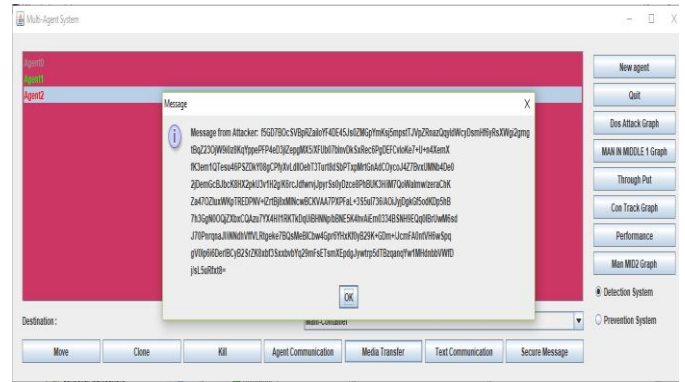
Multi-Agent System

Agent0
Agent1
Agent2

Message

Message from Attacker: f5GD7BOcSVBpRZailoYf4DE45Js0ZMGpYmKsj5mpstTJVpZRnazQqyldWcyDsmHRyRsXWgi2gmg tBgZ23OjW9i0z8KqYppePFP4eD3jlZeppMX5XFUbII7bhvOkSxRec6PgDEFCvIoKe7+U+n4XemX fK3em1QTesu46PSZDkYf8gCPfyXvLdlOehT3TurtIdSbPTxpMrtGnAdCOycoJ4Z7BvxUMNb4Del 2jDemGcBJbcK8HX2pkU3vf1H2gK6lrcJdfwnjJpyrSsIyDzce8PhBUK3HiM7QoWalmwizeraChK Za47OZluxWKpTREDPNV+iZrtBjlbxMlNcwBCKVAA7PXPFaL+3S5uI736iAOiJyjDgkGf5odKDp5hB 7h3GgN0OQjZXbxCQAzu7YX4Hil1RKTkDqIiBHNNpIb5NESK4hvAEm0334BSNH9EQg0IBrUwM6sd J70PmrqnaJIiNNdbVffVLRtgeke7BQsMeBlCbw4Gpr6YftxKflIyB29K+GDm+UcmFA0ntVHHwSpq gV0Ip616DerlBCyB2SrZK0xbf3SxxbvbYq29mFsETsmXEpdpJywtrp5dTBzqanqYw1MHdnbbVWfD j/sL5uRfxt8=

OK

New agent
Quit
Dos Attack Graph
MAN IN MIDDLE 1 Graph
Through Put
Con Track Graph
Performance
Man MID2 Graph
Detection System
Prevention System

Destination :
Multi-Container

Move
Clone
Kill
Agent Communication
Media Transfer
Text Communication
Secure Message